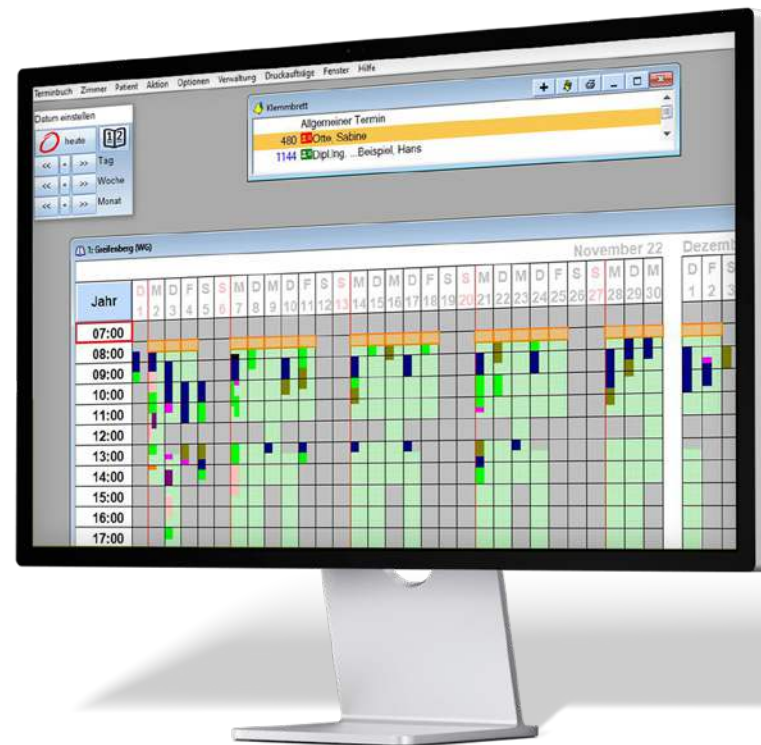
Terminbuch Zimmer Patient Aktion Optionen Verwaltung Druckaufträge Fenster Hilfe

Datum einstellen
heute
12
<< < >> Tag
<< < >> Woche
<< < >> Monat

Klemmbrett
Allgemeiner Termin
480 Otte, Sabine
1144 Dipl.Ing. ...Beispiel, Hans

1: Geilesberg (WG)

November 22
Dezemb

| Jahr | D 1 | M 2 | D 3 | F 4 | S 5 | S 6 | M 7 | D 8 | M 9 | D 10 | F 11 | S 12 | S 13 | M 14 | D 15 | M 16 | D 17 | F 18 | S 19 | S 20 | M 21 | D 22 | M 23 | D 24 | F 25 | S 26 | S 27 | M 28 | D 29 | M 30 | D 1 | F 2 | S 3 |
|---|---|---|---|---|---|---|---|---|---|---|---|---|---|---|---|---|---|---|---|---|---|---|---|---|---|---|---|---|---|---|---|---|---|
| 07:00 | | | | | | | | | | | | | | | | | | | | | | | | | | | | | | | | | |
| 08:00 | | | | | | | | | | | | | | | | | | | | | | | | | | | | | | | | | |
| 09:00 | | | | | | | | | | | | | | | | | | | | | | | | | | | | | | | | | |
| 10:00 | | | | | | | | | | | | | | | | | | | | | | | | | | | | | | | | | |
| 11:00 | | | | | | | | | | | | | | | | | | | | | | | | | | | | | | | | | |
| 12:00 | | | | | | | | | | | | | | | | | | | | | | | | | | | | | | | | | |
| 13:00 | | | | | | | | | | | | | | | | | | | | | | | | | | | | | | | | | |
| 14:00 | | | | | | | | | | | | | | | | | | | | | | | | | | | | | | | | | |
| 15:00 | | | | | | | | | | | | | | | | | | | | | | | | | | | | | | | | | |
| 16:00 | | | | | | | | | | | | | | | | | | | | | | | | | | | | | | | | | |
| 17:00 | | | | | | | | | | | | | | | | | | | | | | | | | | | | | | | | | |